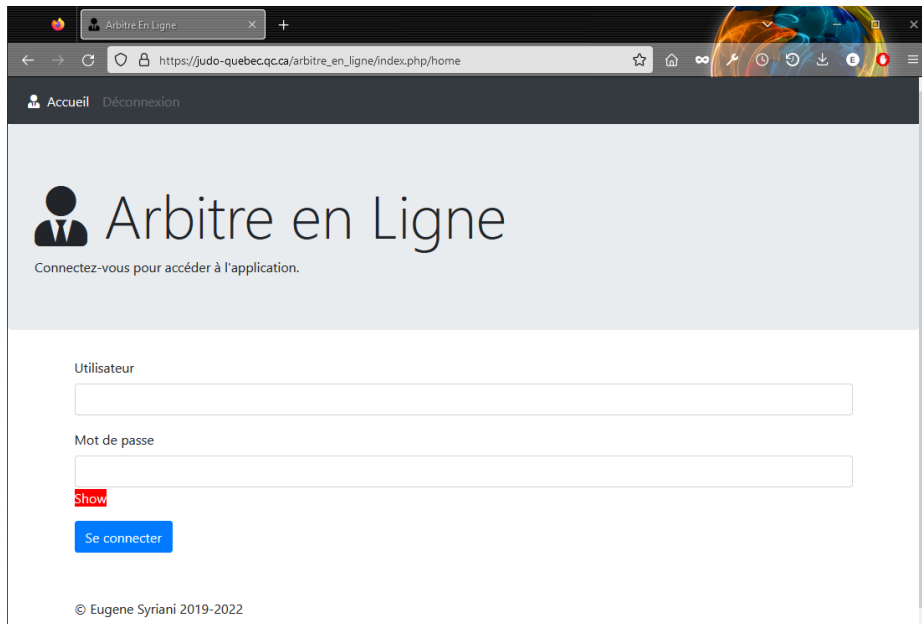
Arbitre En Ligne

https://judo-quebec.qc.ca/arbitre_en_ligne/index.php/home

Accueil Déconnexion

Arbitre en Ligne

Connectez-vous pour accéder à l'application.

Utilisateur

Mot de passe

Show

Se connecter

© Eugene Syriani 2019-2022